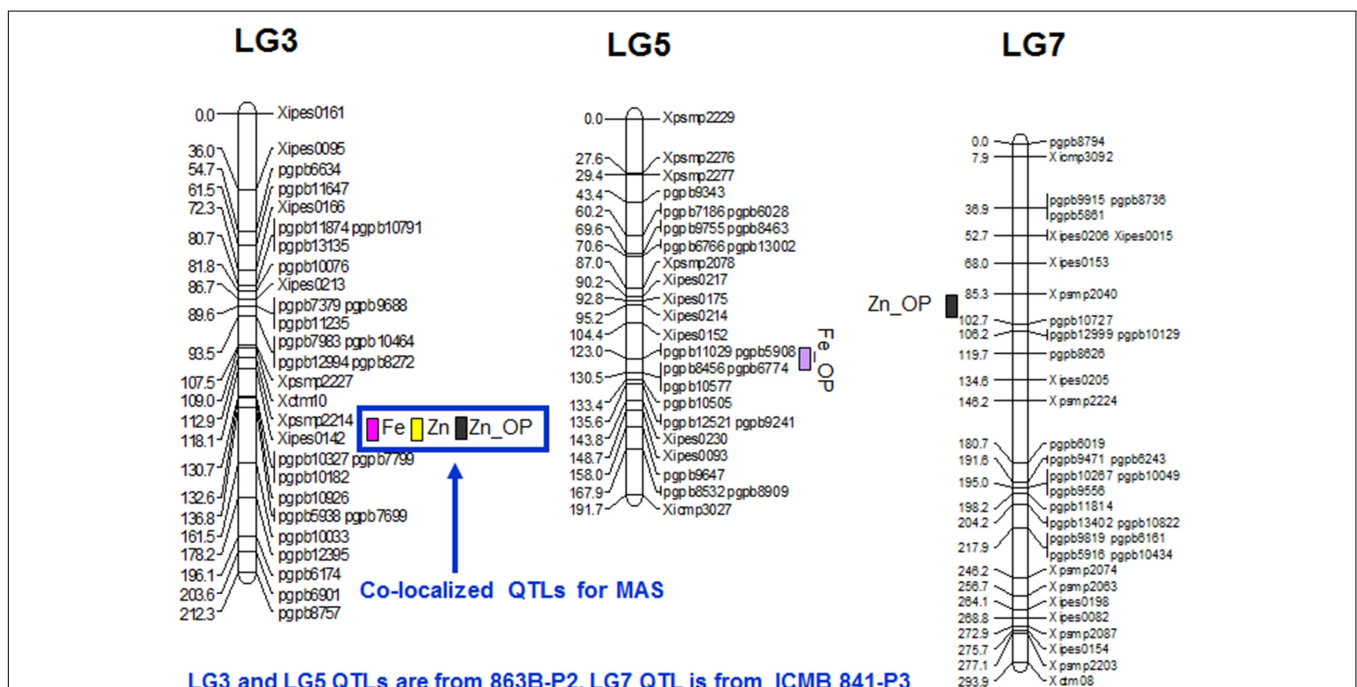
LG3

0.0 Xipes0161
36.0 Xipes0095
54.7 pgpb6634
61.5 pgpb11647
72.3 Xipes0166
80.7 pgpb11874 pgpb10791 pgpb13135
81.8 pgpb10076
86.7 Xipes0213
89.6 pgpb7379 pgpb9688 pgpb11235
93.5 pgpb7983 pgpb10464 pgpb12994 pgpb8272
107.5 Xpsmp2227
109.0 Xctm10
112.9 Xpsmp2214
118.1 Xipes0142
130.7 pgpb10327 pgpb7799 pgpb10182
132.6 pgpb10926
136.8 pgpb5938 pgpb7699
161.5 pgpb10033
178.2 pgpb12395
196.1 pgpb6174
203.6 pgpb6901
212.3 pgpb8757

Fe Zn Zn_OP

Co-localized QTLs for MAS

LG5

0.0 Xpsmp2229
27.6 Xpsmp2276
29.4 Xpsmp2277
43.4 pgpb9343
60.2 pgpb7186 pgpb6028
69.6 pgpb9755 pgpb8463
70.6 pgpb6766 pgpb13002
87.0 Xpsmp2078
90.2 Xipes0217
92.8 Xipes0175
95.2 Xipes0214
104.4 Xipes0152
123.0 pgpb11029 pgpb5908
130.5 pgpb8456 pgpb6774 pgpb10577
133.4 pgpb10505
135.6 pgpb12521 pgpb9241
143.8 Xipes0230
148.7 Xipes0093
158.0 pgpb9647
167.9 pgpb8532 pgpb8909
191.7 Xicmp3027

Fe_OP

LG7

0.0 pgpb8794
7.9 Xicmp3092
36.9 pgpb9915 pgpb8736 pgpb5861
52.7 Xipes0206 Xipes0015
68.0 Xipes0153
85.3 Xpsmp2040
102.7 pgpb10727
106.2 pgpb12999 pgpb10129
119.7 pgpb8626
134.6 Xipes0205
146.2 Xpsmp2224
180.7 pgpb6019
191.6 pgpb9471 pgpb8243
195.0 pgpb10267 pgpb10049 pgpb9556
198.2 pgpb11814
204.2 pgpb13402 pgpb10822
217.9 pgpb9819 pgpb6161 pgpb5916 pgpb10434
246.2 Xpsmp2074
256.7 Xpsmp2063
264.1 Xipes0198
268.8 Xipes0082
272.9 Xpsmp2087
275.7 Xipes0154
277.1 Xpsmp2203
293.9 Xctm08

Zn_OP

LG3 and LG5 QTLs are from 863B-P2, LG7 QTL is from ICMB 841-P3